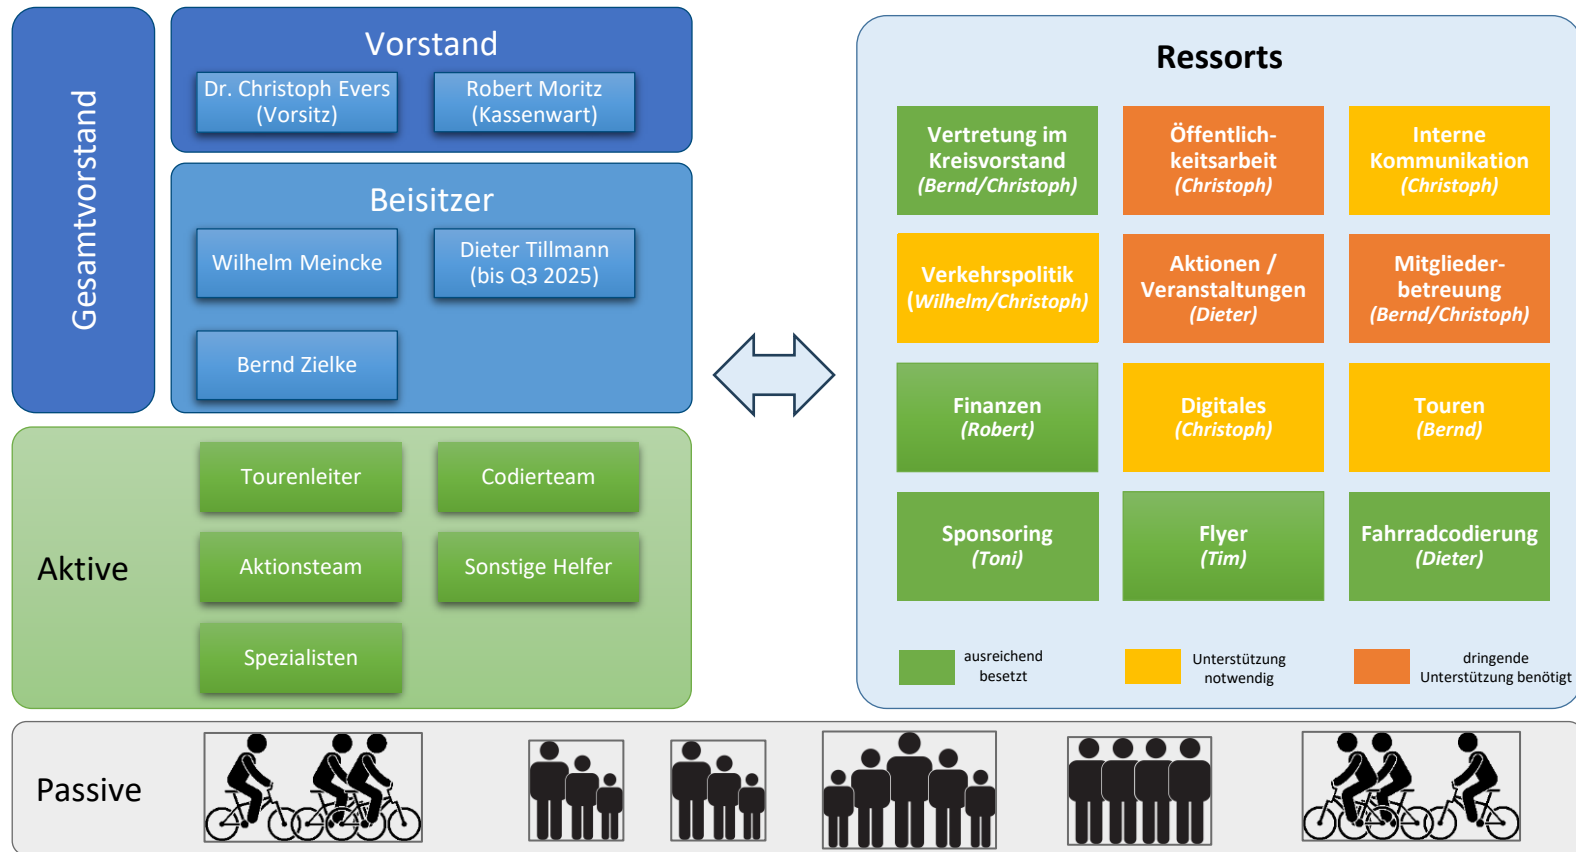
Gesamtvorstand

Vorstand

Dr. Christoph Evers (Vorsitz)

Robert Moritz (Kassenwart)

Beisitzer

Wilhelm Meincke

Dieter Tillmann (bis Q3 2025)

Bernd Zielke

Aktive

Tourenleiter

Codierteam

Aktionsteam

Sonstige Helfer

Spezialisten

Ressorts

Vertretung im Kreisvorstand (Bernd/Christoph)

Öffentlichkeitsarbeit (Christoph)

Interne Kommunikation (Christoph)

Verkehrspolitik (Wilhelm/Christoph)

Aktionen / Veranstaltungen (Dieter)

Mitgliederbetreuung (Bernd/Christoph)

Finanzen (Robert)

Digitales (Christoph)

Touren (Bernd)

Sponsoring (Toni)

Flyer (Tim)

Fahrradcodierung (Dieter)

ausreichend besetzt

Unterstützung notwendig

dringende Unterstützung benötigt

Passive